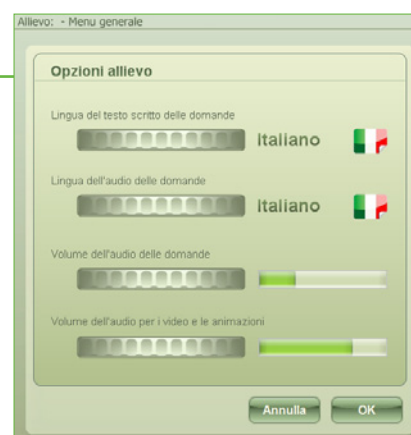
Allievo: - Menu generale

Opzioni allievo

Lingua del testo scritto delle domande

Italiano

Lingua dell'audio delle domande

Italiano

Volume dell'audio delle domande

Volume dell'audio per i video e le animazioni

Annulla

OK